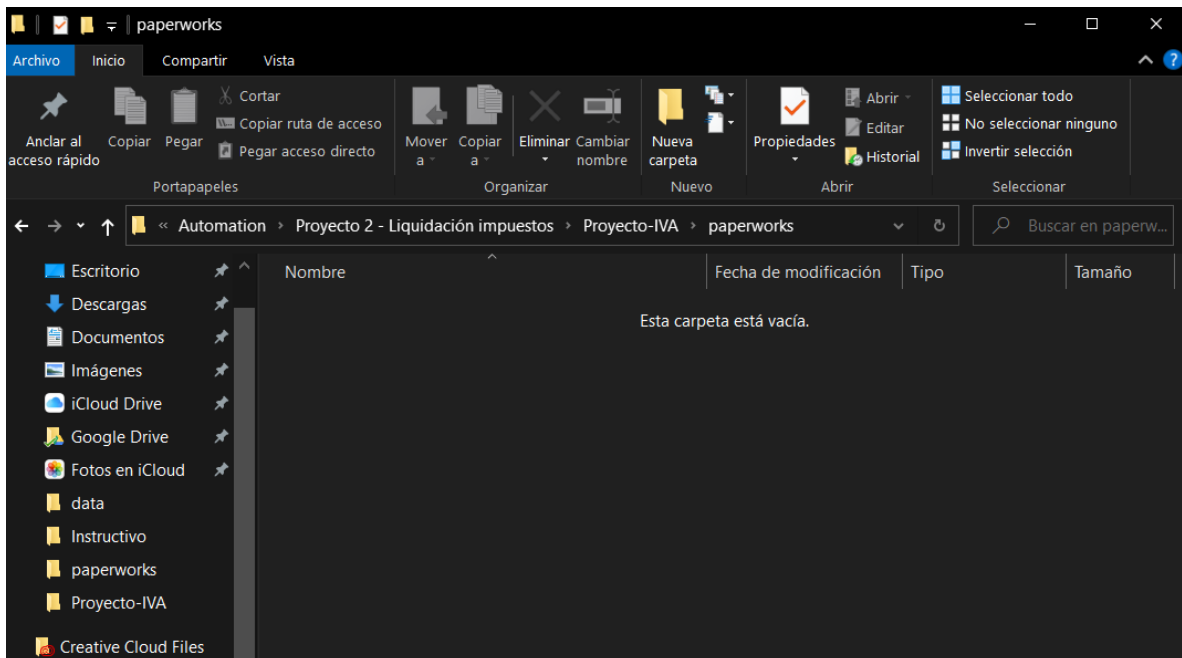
paperworks

Archivo Inicio Compartir Vista

Anclar al acceso rápido
Copiar
Pegar
Cortar
Copiar ruta de acceso
Pegar acceso directo
Portapapeles

Mover a
Copiar a
Eliminar
Cambiar nombre
Organizar

Nueva carpeta
Nuevo

Propiedades
Abrir
Editar
Historial
Abrir

Seleccionar todo
No seleccionar ninguno
Invertir selección
Seleccionar

« Automation › Proyecto 2 - Liquidación impuestos › Proyecto-IVA › paperworks

Buscar en paperw...

Escritorio
Descargas
Documentos
Imágenes
iCloud Drive
Google Drive
Fotos en iCloud
data
Instructivo
paperworks
Proyecto-IVA
Creative Cloud Files

| Nombre | Fecha de modificación | Tipo | Tamaño |
|---|---|---|---|

Esta carpeta está vacía.